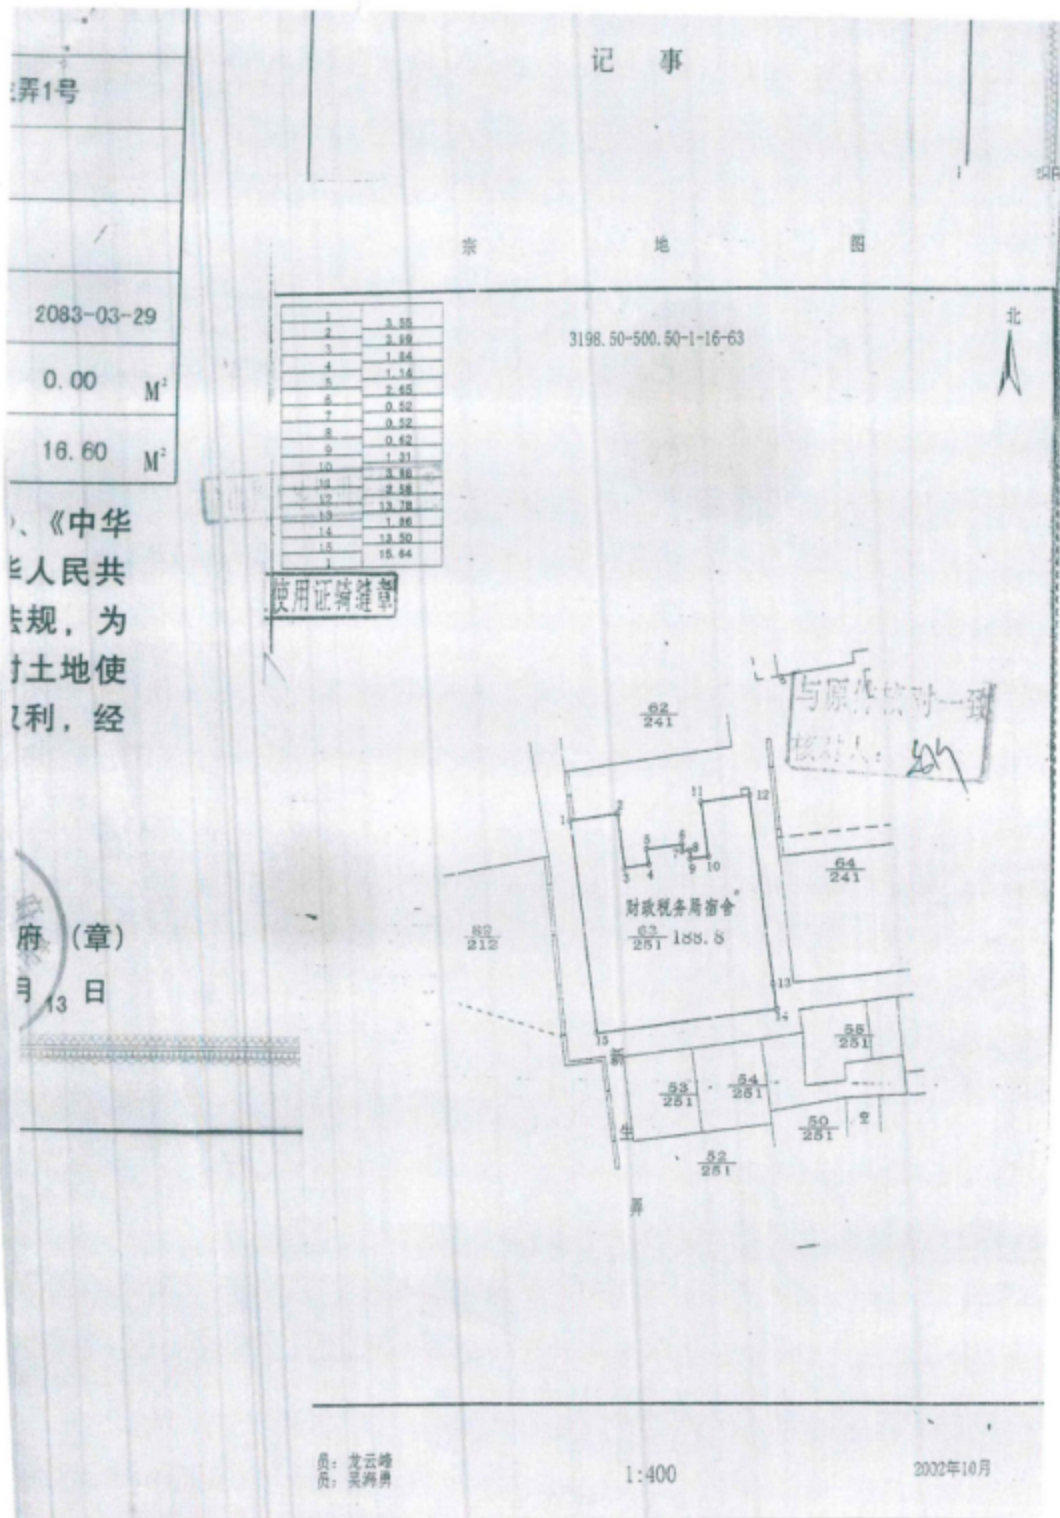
弄1号

/

2083-03-29

0.00 M²

16.60 M²

、《中华
华人民共
法规，为
寸土地使
权利，经

府 (章)
月 13 日

记 事

宗 地 图

| | |
|---|---|
| 1 | 3.55 |
| 2 | 2.99 |
| 3 | 1.84 |
| 4 | 1.14 |
| 5 | 2.65 |
| 6 | 0.52 |
| 7 | 0.52 |
| 8 | 0.62 |
| 9 | 1.31 |
| 10 | 3.56 |
| 11 | 2.58 |
| 12 | 13.78 |
| 13 | 1.86 |
| 14 | 13.50 |
| 15 | 15.64 |
| 1 | |

使用证骑缝章

3198.50-500.50-1-16-63

北

与原件核对一致
核对人：

$\frac{62}{241}$

1 2 3 4 5 6 7 8 9 10 11 12 13 14 15

$\frac{64}{241}$

财政税务局宿舍

$\frac{63}{251}$ 188.8

$\frac{82}{212}$

$\frac{55}{251}$

$\frac{53}{251}$ $\frac{54}{251}$

$\frac{50}{251}$

$\frac{52}{251}$

新 生 弄

员：龙云峰
员：吴鸿勇

1:400

2002年10月